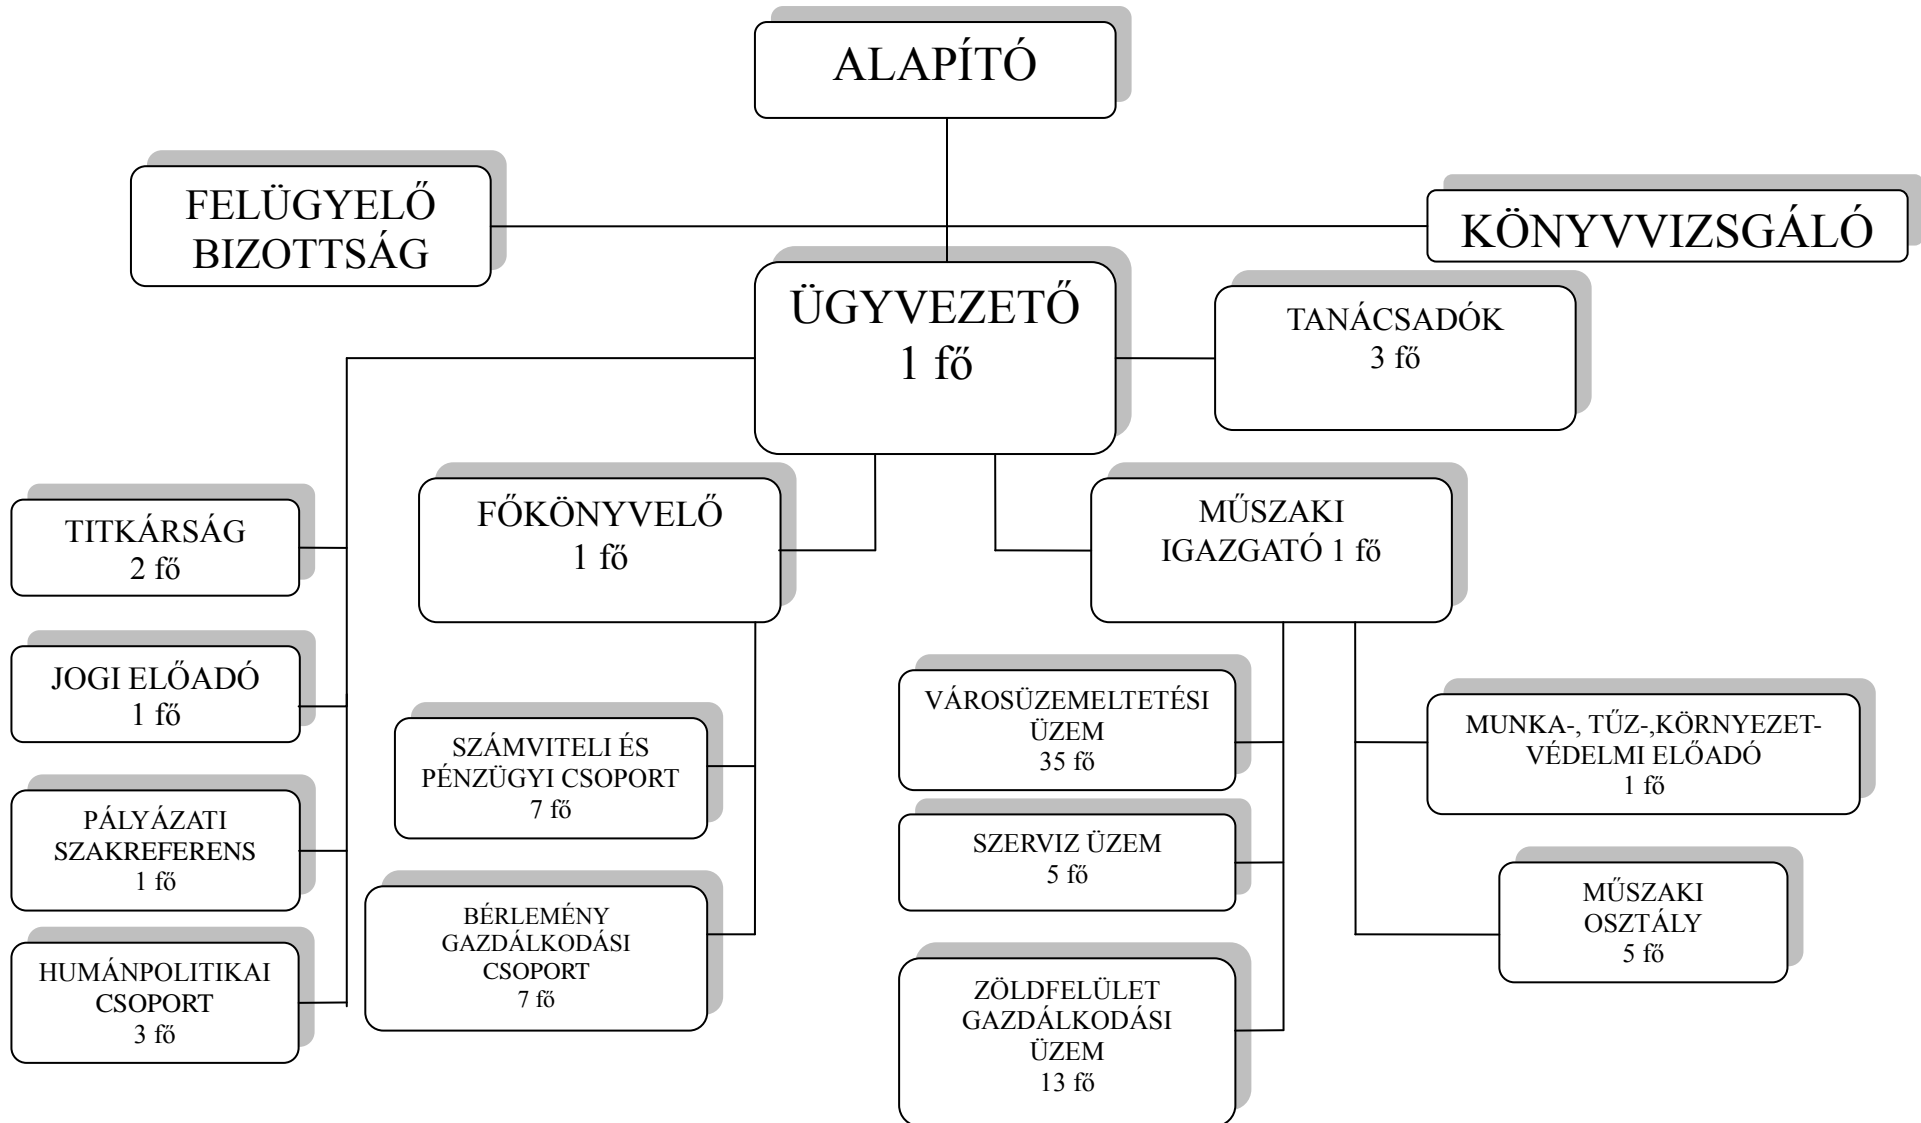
ALAPÍTÓ

FELÜGYELŐ BIZOTTSÁG

KÖNYVVIZSGÁLÓ

ÜGYVEZETŐ
1 fő

TANÁCSADÓK
3 fő

TITKÁRSÁG
2 fő

FŐKÖNYVELŐ
1 fő

MŰSZAKI IGAZGATÓ 1 fő

JOGI ELŐADÓ
1 fő

PÁLYÁZATI SZAKREFERENS
1 fő

HUMÁNPOLITIKAI CSOPORT
3 fő

SZÁMVITELI ÉS PÉNZÜGYI CSOPORT
7 fő

BÉRLEMÉNY GAZDÁLKODÁSI CSOPORT
7 fő

VÁROSÜZEMELTETÉSI ÜZEM
35 fő

SZERVIZ ÜZEM
5 fő

ZÖLDFELÜLET GAZDÁLKODÁSI ÜZEM
13 fő

MUNKA-, TŰZ-,KÖRNYEZET-VÉDELMI ELŐADÓ
1 fő

MŰSZAKI OSZTÁLY
5 fő